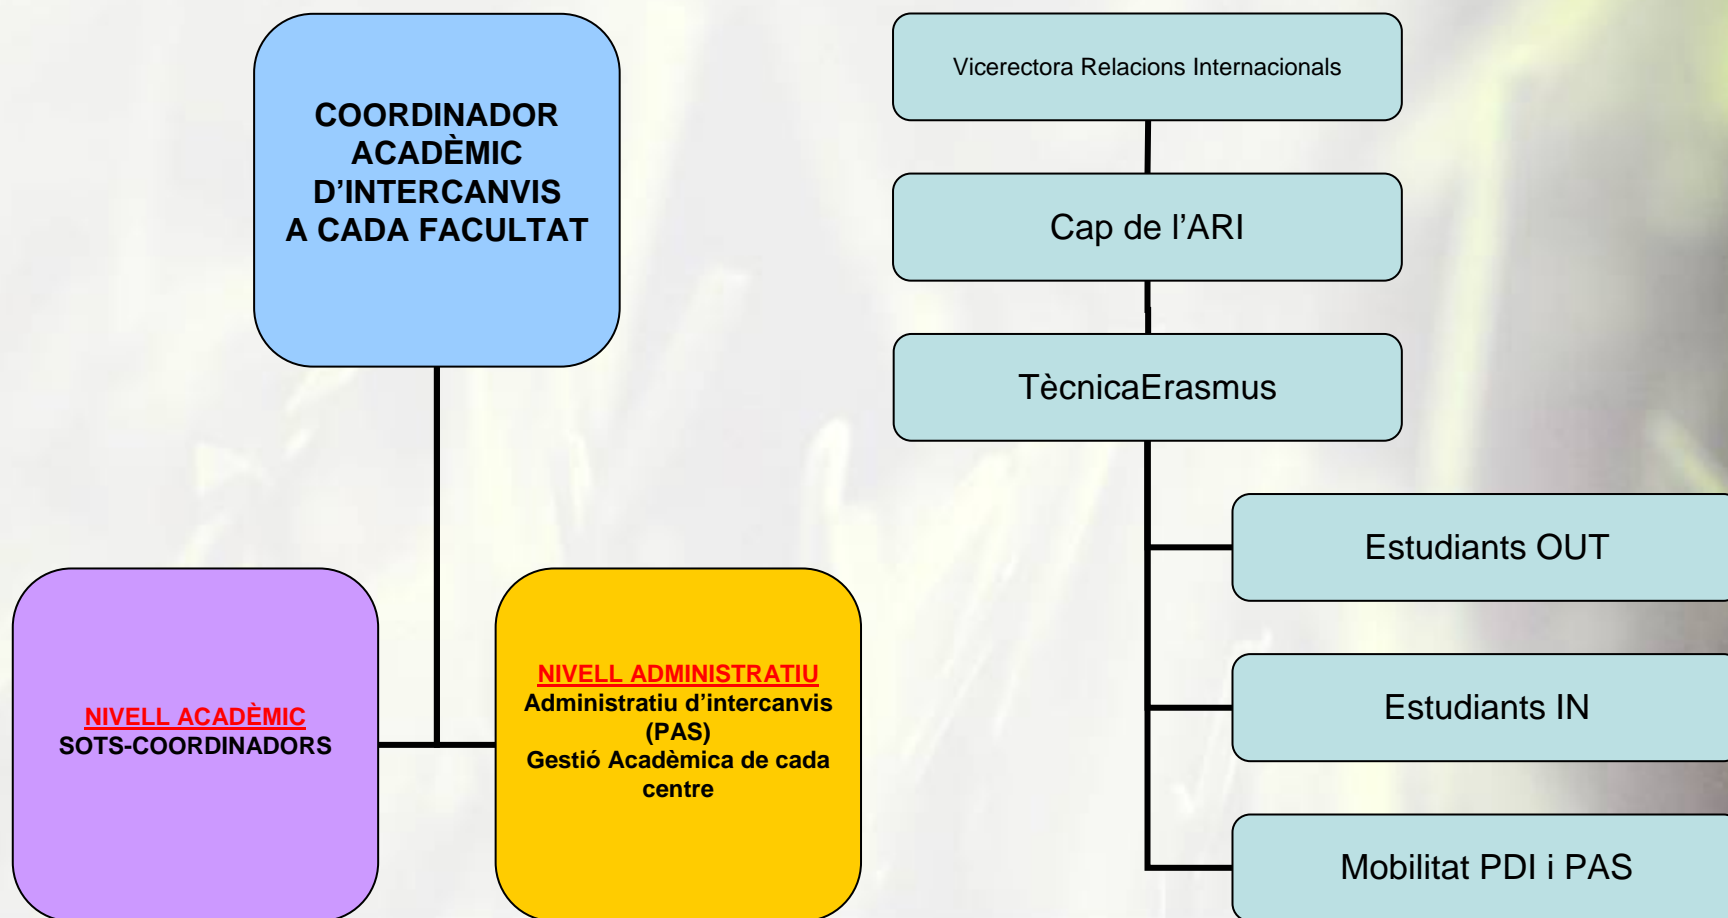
COORDINADOR ACADÈMIC D'INTERCANVIS A CADA FACULTAT

NIVELL ACADÈMIC
SOTS-COORDINADORS

NIVELL ADMINISTRATIU
Administratiu d'intercanvis (PAS)
Gestió Acadèmica de cada centre

Vicerectora Relacions Internacionals

Cap de l'ARI

TècnicaErasmus

Estudiants OUT

Estudiants IN

Mobilitat PDI i PAS